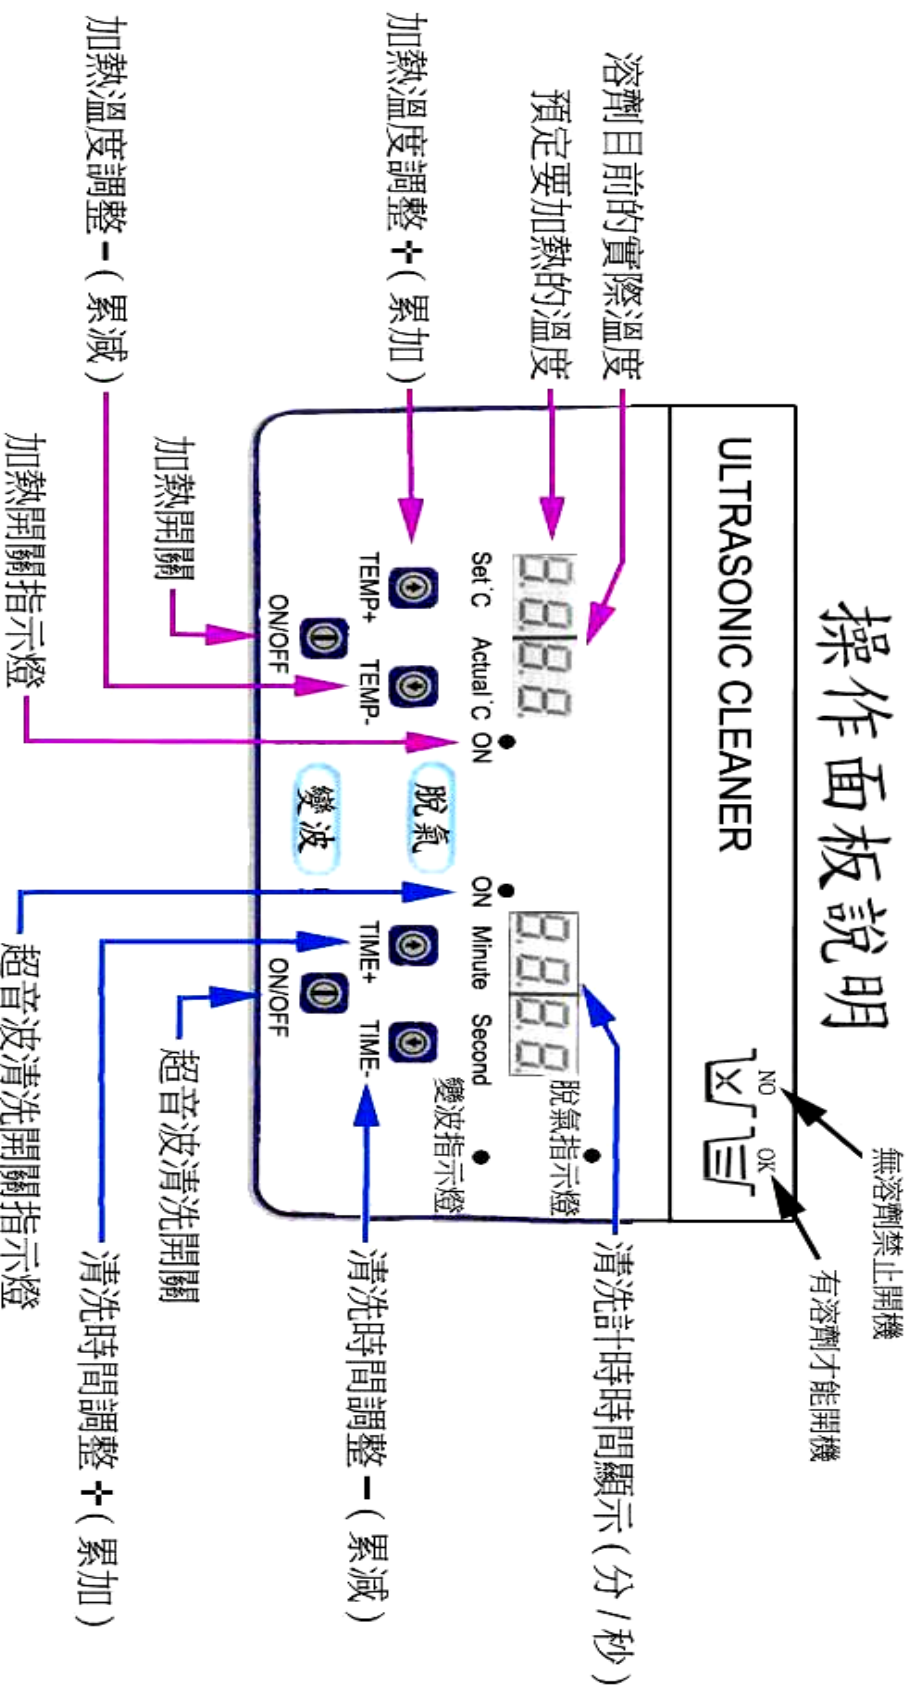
操作面板說明

ULTRASONIC CLEANER

NO
OK
無溶劑禁止開機
有溶劑才能開機

溶劑目前的實際溫度
預定要加熱的溫度
加熱溫度調整＋(累加)
加熱溫度調整－(累減)
加熱開關
加熱開關指示燈

Set˚C
Actual˚C
ON
TEMP+
TEMP-
ON/OFF

脫氣
變波

ON
Minute
Second
TIME+
TIME-
ON/OFF
脫氣指示燈
變波指示燈

清洗計時時間顯示(分/秒)
清洗時間調整－(累減)
清洗時間調整＋(累加)
超音波清洗開關
超音波清洗開關指示燈